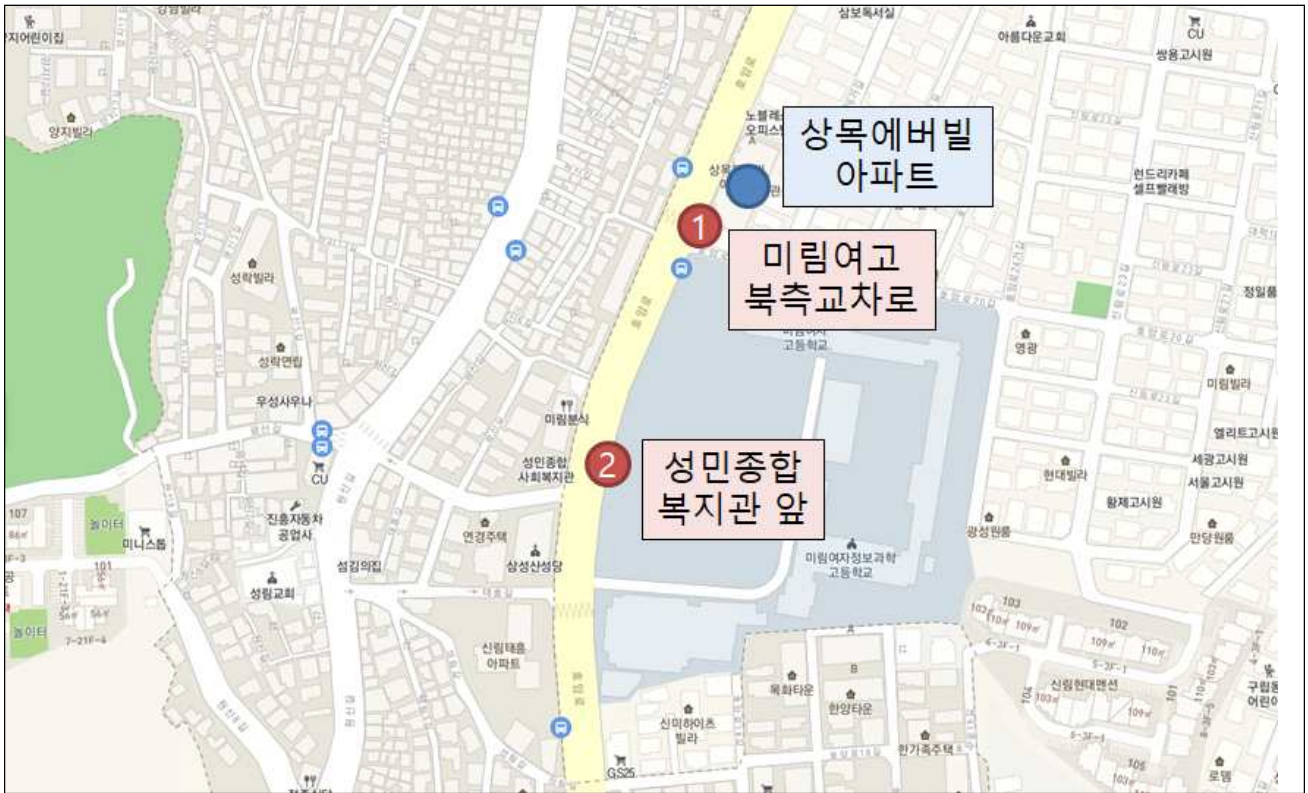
삼보독서실
아름다운교회
CU
쌍용고시원
지어린이집
양지빌라
노블레
오피스
상목에버빌
아파트
런드리카페
셀프빨래방
1
미림여고
북측교차로
정일품
성락빌라
미림여자
고등학교
영광
성락연립
미림빌라
우성사우나
미림분식
엘리트고시원
2
성민종합
사회복지관
성민종합
복지관 앞
현대빌라
세광고시원
서울고시원
CU
왕제고시원
107
놀이터
미니스톱
진흥자동차
공업사
연경주택
광성원룸
만당원룸
101
성김의집
삼성산성당
미림여자정보과학
고등학교
성림교회
103
102
놀이터
신림태흥
아파트
신림현대맨션
구립
어린이
목화타운
한양타운
신미하이츠
빌라
한가족주택
GS25
105
로뎀